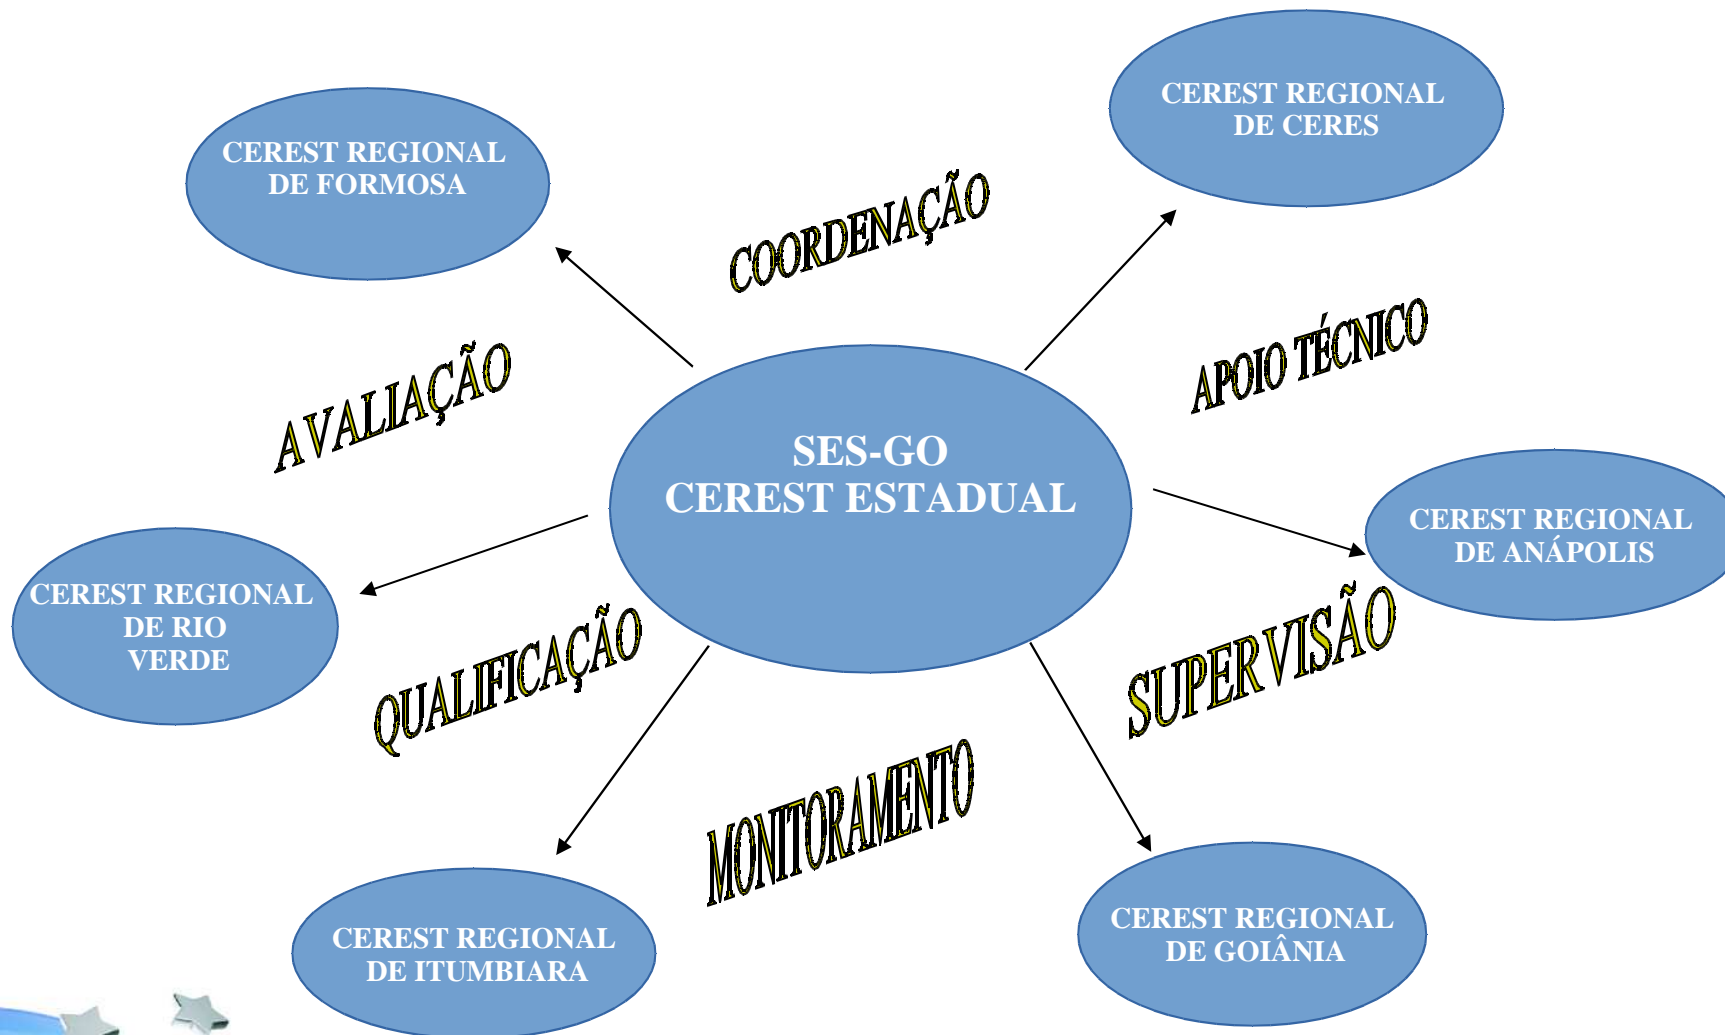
CEREST REGIONAL DE FORMOSA

COORDENAÇÃO

CEREST REGIONAL DE CERES

AVALIAÇÃO

APOIO TÉCNICO

SES-GO
CEREST ESTADUAL

CEREST REGIONAL DE ANÁPOLIS

CEREST REGIONAL DE RIO VERDE

QUALIFICAÇÃO

SUPERVISÃO

MONITORAMENTO

CEREST REGIONAL DE ITUMBIARA

CEREST REGIONAL DE GOIÂNIA